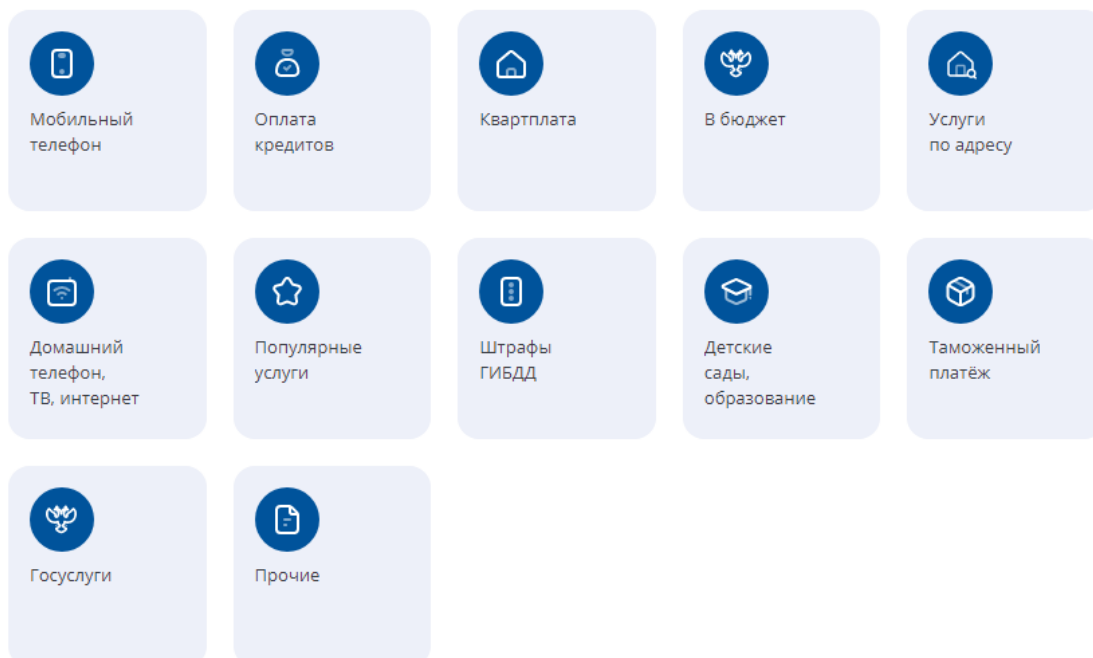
Мобильный телефон

Оплата кредитов

Квартплата

В бюджет

Услуги по адресу

Домашний телефон, ТВ, интернет

Популярные услуги

Штрафы ГИБДД

Детские сады, образование

Таможенный платёж

Госуслуги

Прочие